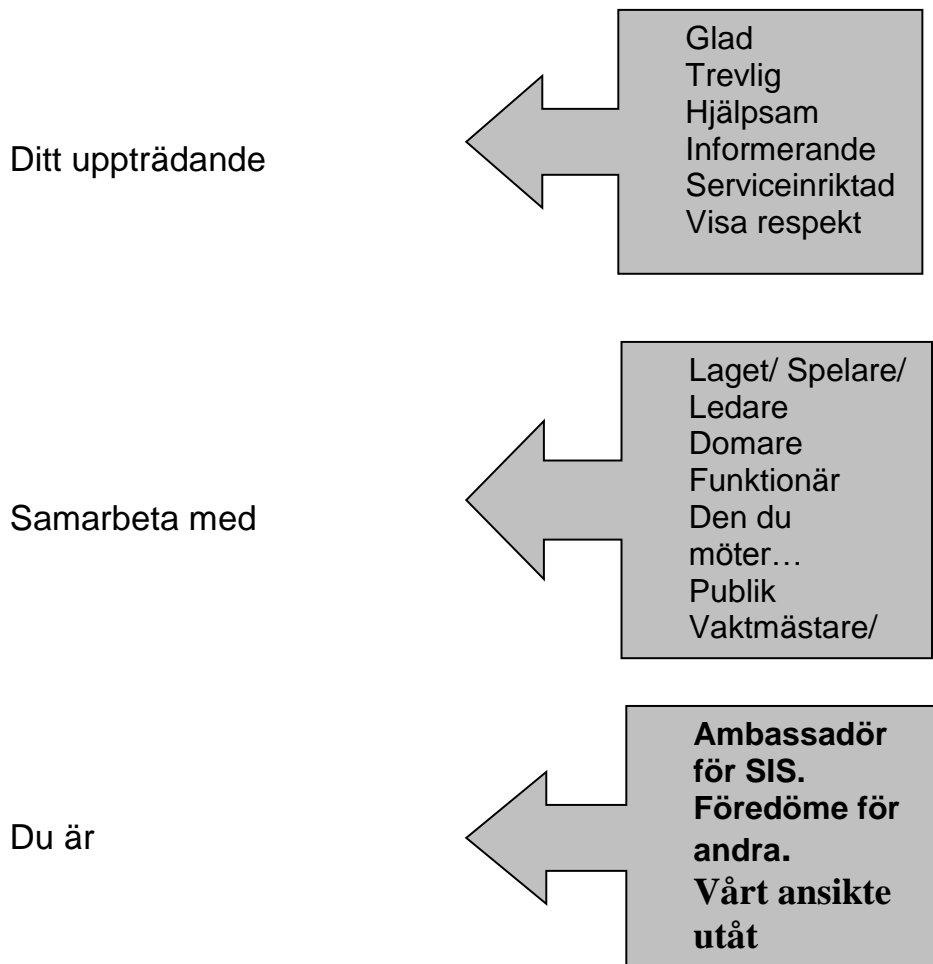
Glad
Trevlig
Hjälpsam
Informerande
Serviceinriktad
Visa respekt

Ditt uppträdande

Laget/ Spelare/ Ledare
Domare
Funktionär
Den du möter…
Publik
Vaktmästare/

Samarbeta med

Ambassadör för SIS.
Föredöme för andra.
Vårt ansikte utåt

Du är